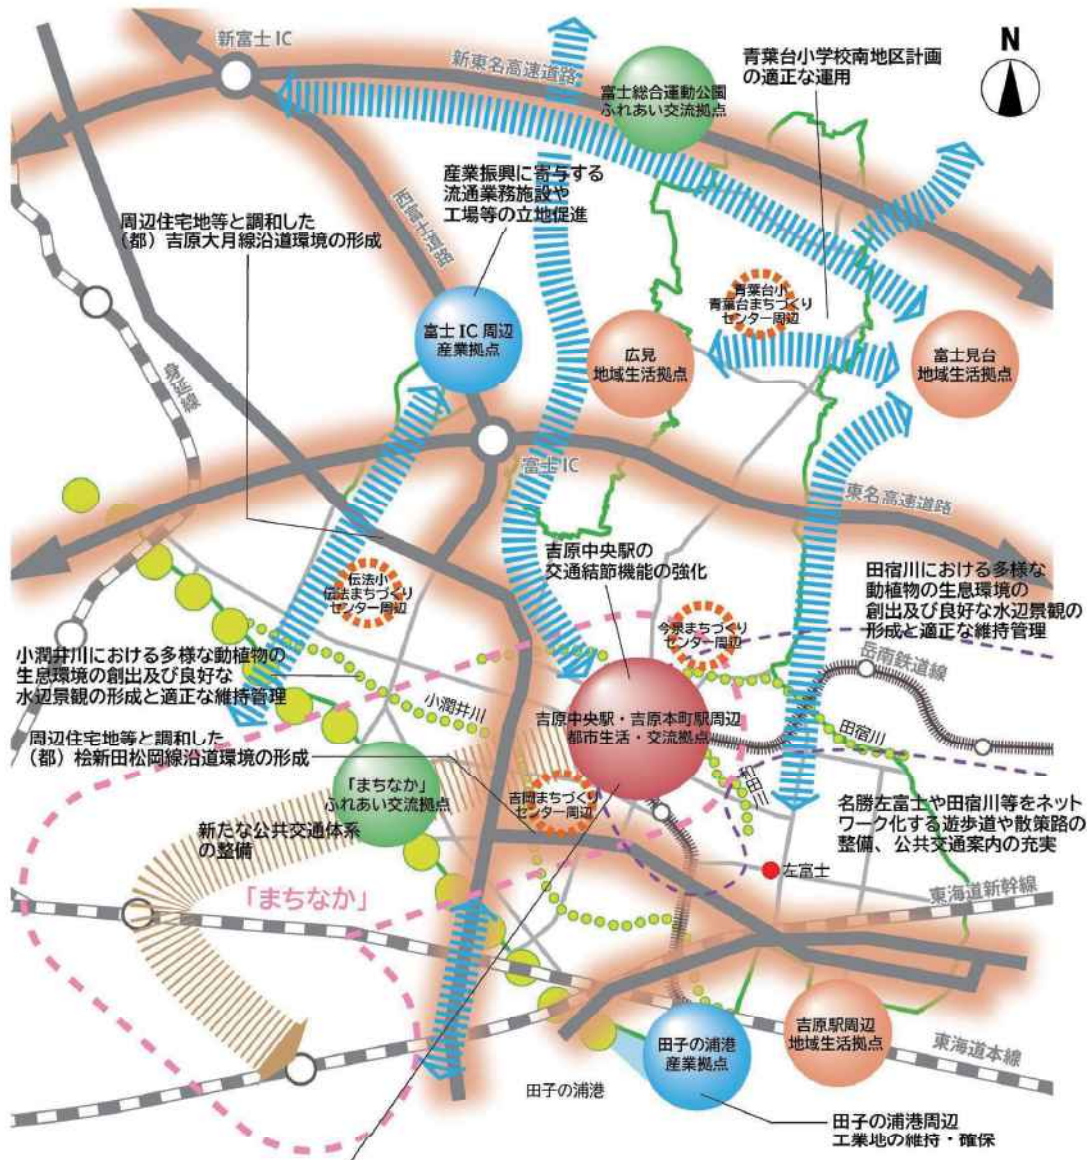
新富士IC

新東名高速道路

富士総合運動公園
ふれあい交流拠点

青葉台小学校南地区計画
の適正な運用

N

産業振興に寄与する
流通業務施設や
工場等の立地促進

周辺住宅地等と調和した
（都）吉原大月線沿道環境の形成

西富士道路

身延線

青葉台小
青葉台まちづくり
センター周辺

富士IC周辺
産業拠点

広見
地域生活拠点

富士見台
地域生活拠点

富士IC

東名高速道路

吉原中央駅の
交通結節機能の強化

田宿川における多様な
動植物の生息環境の
創出及び良好な水辺景観の
形成と適正な維持管理

伝法小
伝法まちづくり
センター周辺

今泉まちづくり
センター周辺

岳南鉄道線

小潤井川における多様な動植物の
生息環境の創出及び良好な
水辺景観の形成と適正な維持管理

小潤井川

吉原中央駅・吉原本町駅周辺
都市生活・交流拠点

田宿川

和田川

周辺住宅地等と調和した
（都）桧新田松岡線沿道環境の形成

「まちなか」
ふれあい交流拠点

吉原まちづくり
センター周辺

名勝左富士や田宿川等をネット
ワーク化する遊歩道や散策路の
整備、公共交通案内の充実

新たな公共交通体系
の整備

左富士

「まちなか」

東海道新幹線

吉原駅周辺
地域生活拠点

田子の浦港
産業拠点

東海道本線

田子の浦港

田子の浦港周辺
工業地の維持・確保